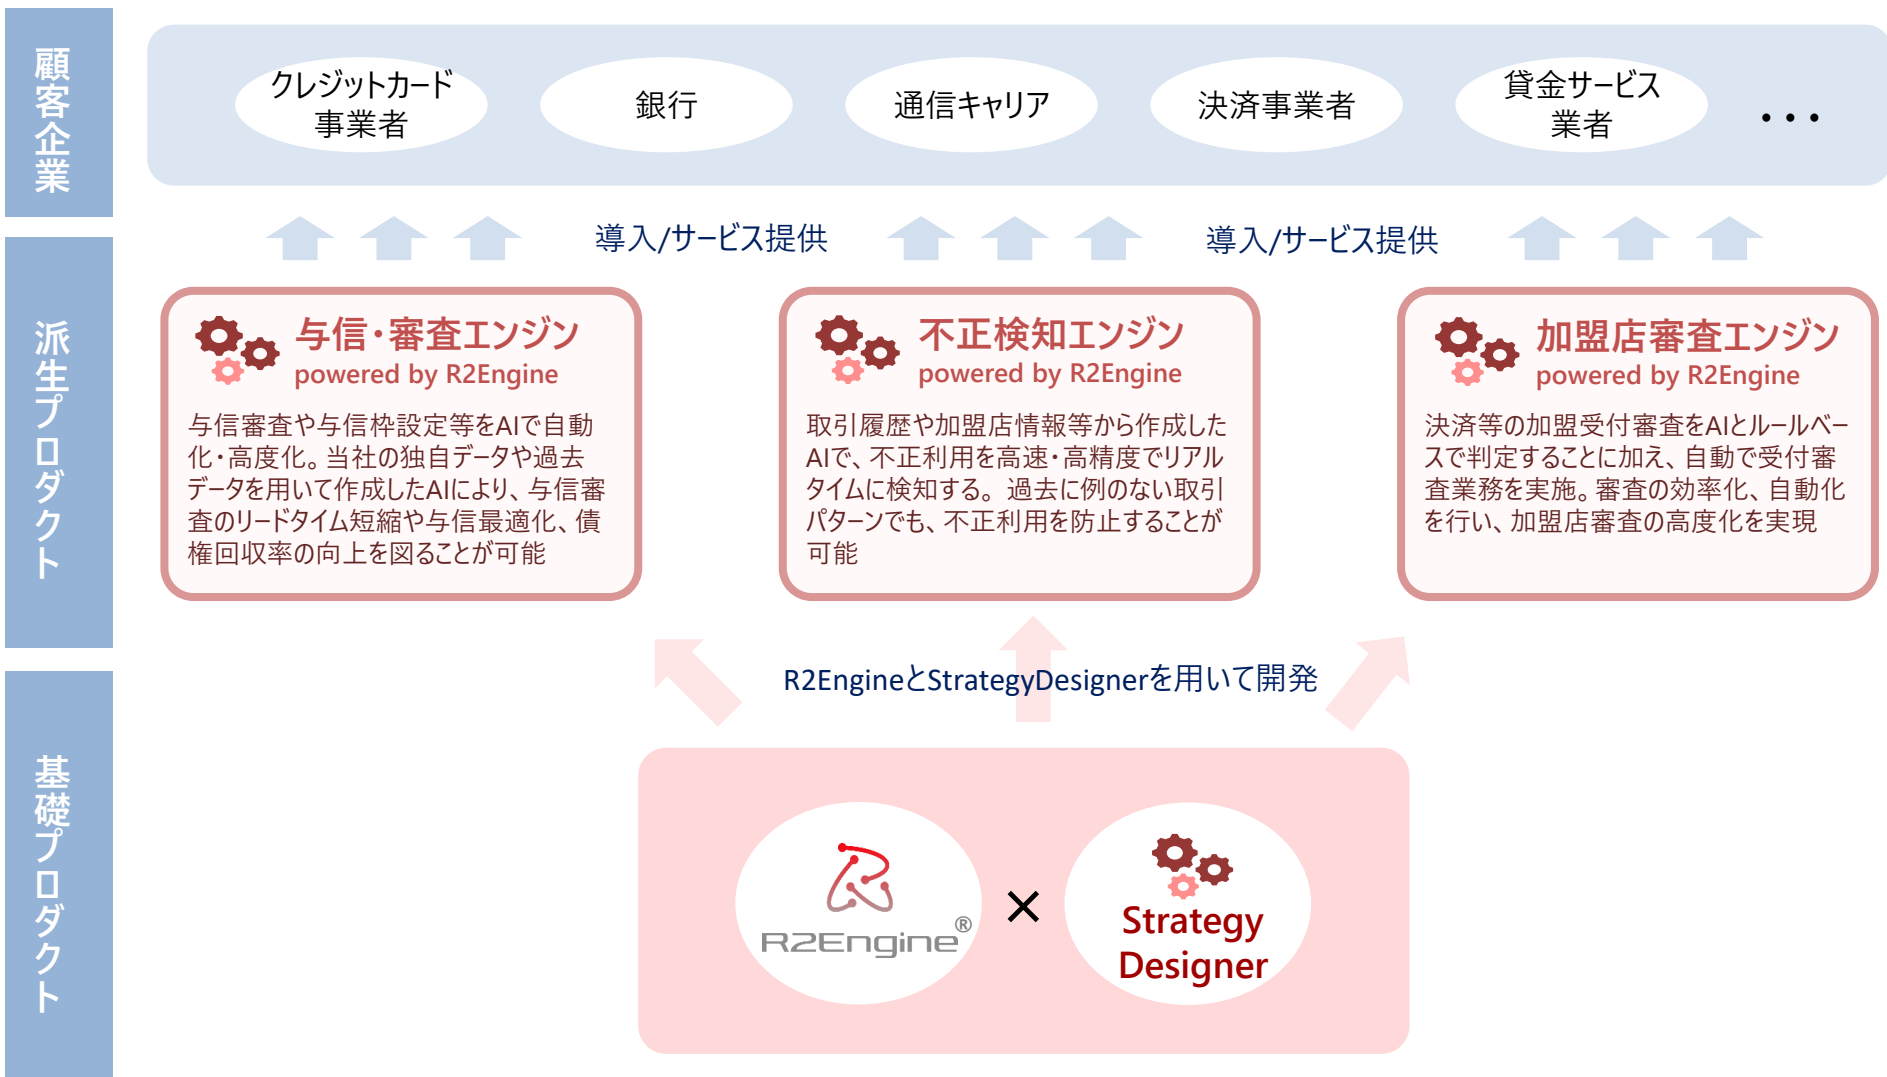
顧客企業

クレジットカード事業者

銀行

通信キャリア

決済事業者

貸金サービス業者

・・・

導入/サービス提供

導入/サービス提供

派生プロダクト

与信・審査エンジン
powered by R2Engine

与信審査や与信枠設定等をAIで自動化・高度化。当社の独自データや過去データを用いて作成したAIにより、与信審査のリードタイム短縮や与信最適化、債権回収率の向上を図ることが可能

不正検知エンジン
powered by R2Engine

取引履歴や加盟店情報等から作成したAIで、不正利用を高速・高精度でリアルタイムに検知する。過去に例のない取引パターンでも、不正利用を防止することが可能

加盟店審査エンジン
powered by R2Engine

決済等の加盟受付審査をAIとルールベースで判定することに加え、自動で受付審査業務を実施。審査の効率化、自動化を行い、加盟店審査の高度化を実現

R2EngineとStrategyDesignerを用いて開発

基礎プロダクト

R2Engine®

×

Strategy Designer